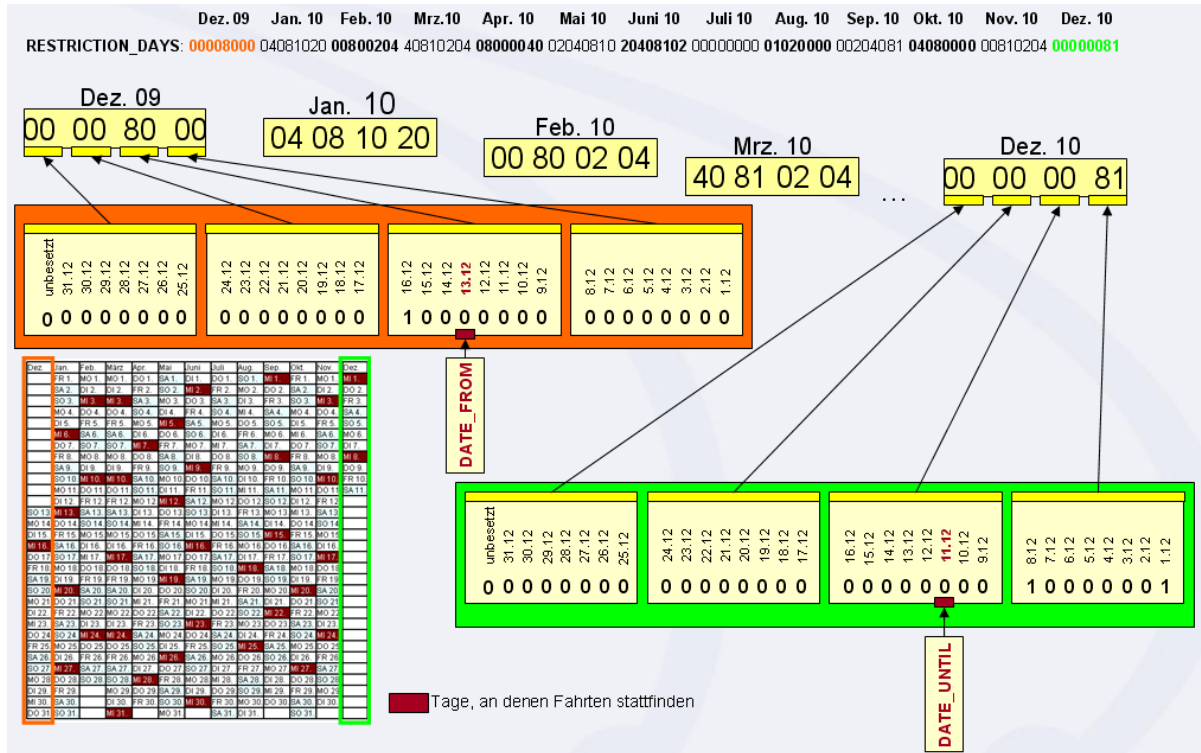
| | Dez. 09 | Jan. 10 | Feb. 10 | Mrz.10 | Apr. 10 | Mai 10 | Juni 10 | Juli 10 | Aug. 10 | Sep. 10 | Okt. 10 | Nov. 10 | Dez. 10 |
|---|---|---|---|---|---|---|---|---|---|---|---|---|---|
| RESTRICTION_DAYS: | 00008000 | 04081020 | 00800204 | 40810204 | 08000040 | 02040810 | 20408102 | 00000000 | 01020000 | 00204081 | 04080000 | 00810204 | 00000081 |

Dez. 09
00 00 80 00

Jan. 10
04 08 10 20

Feb. 10
00 80 02 04

Mrz. 10
40 81 02 04

...

Dez. 10
00 00 00 81

unbesetzt 31.12 30.12 29.12 28.12 27.12 26.12 25.12
0 0 0 0 0 0 0 0

24.12 23.12 22.12 21.12 20.12 19.12 18.12 17.12
0 0 0 0 0 0 0 0

16.12 15.12 14.12 13.12 12.12 11.12 10.12 9.12
1 0 0 0 0 0 0 0

8.12 7.12 6.12 5.12 4.12 3.12 2.12 1.12
0 0 0 0 0 0 0 0

DATE_FROM

| Dez. | Jan. | Feb. | März | Apr. | Mai | Juni | Juli | Aug. | Sep. | Okt. | Nov. | Dez. |
|---|---|---|---|---|---|---|---|---|---|---|---|---|
| | FR 1. | MO 1. | MO 1. | DO 1. | SA 1. | DI 1. | DO 1. | SO 1. | MI 1. | FR 1. | MO 1. | MI 1. |
| | SA 2. | DI 2. | DI 2. | FR 2. | SO 2. | MI 2. | FR 2. | MO 2. | DO 2. | SA 2. | DI 2. | DO 2. |
| | SO 3. | MI 3. | MI 3. | SA 3. | MO 3. | DO 3. | SA 3. | DI 3. | FR 3. | SO 3. | MI 3. | FR 3. |
| | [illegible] | | | | | | | | | | | |
| SO 31 | SO 31 | | MI 31. | | MO 31 | | SA 31. | DI 31. | | SO 31 | | |

unbesetzt 31.12 30.12 29.12 28.12 27.12 26.12 25.12
0 0 0 0 0 0 0 0

24.12 23.12 22.12 21.12 20.12 19.12 18.12 17.12
0 0 0 0 0 0 0 0

16.12 15.12 14.12 13.12 12.12 11.12 10.12 9.12
0 0 0 0 0 0 0 0

8.12 7.12 6.12 5.12 4.12 3.12 2.12 1.12
1 0 0 0 0 0 0 1

Tage, an denen Fahrten stattfinden

DATE_UNTIL